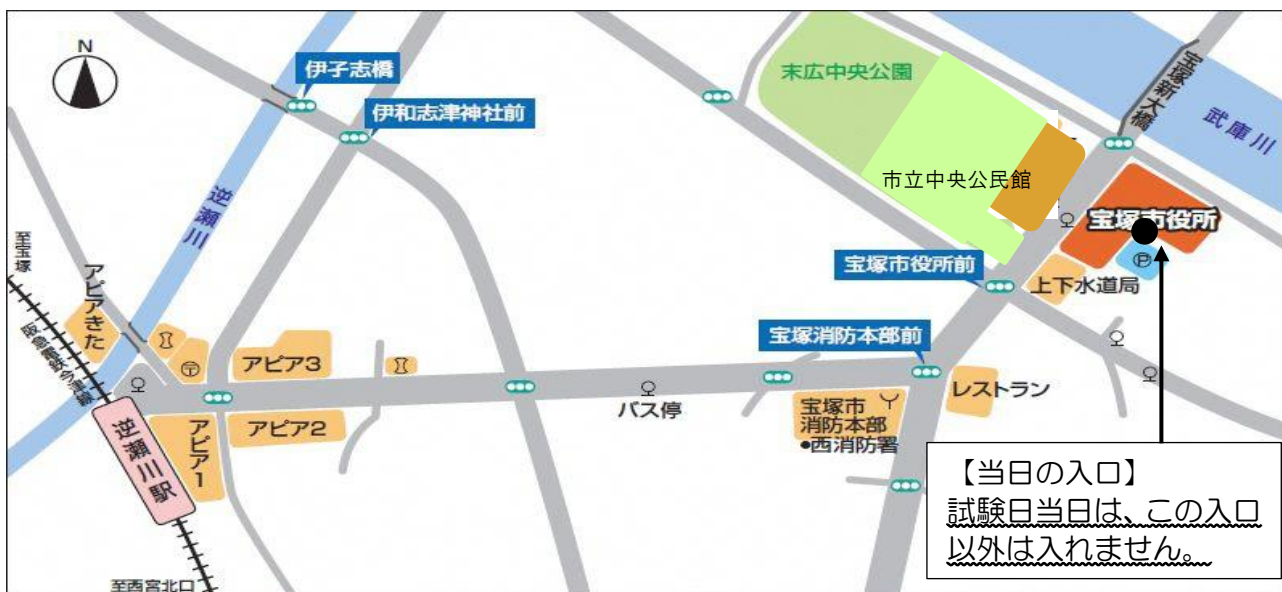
N

伊子志橋

伊和志津神社前

末広中央公園

宝塚新大橋

武庫川

市立中央公民館

宝塚市役所

逆瀬川

至宝塚

阪急今津線

アピアきた

宝塚市役所前

上下水道局

宝塚消防本部前

アピア3

アピア2

アピア1

逆瀬川駅

バス停

宝塚市消防本部
●西消防署

レストラン

至西宮北口

【当日の入口】
試験日当日は、この入口以外は入れません。